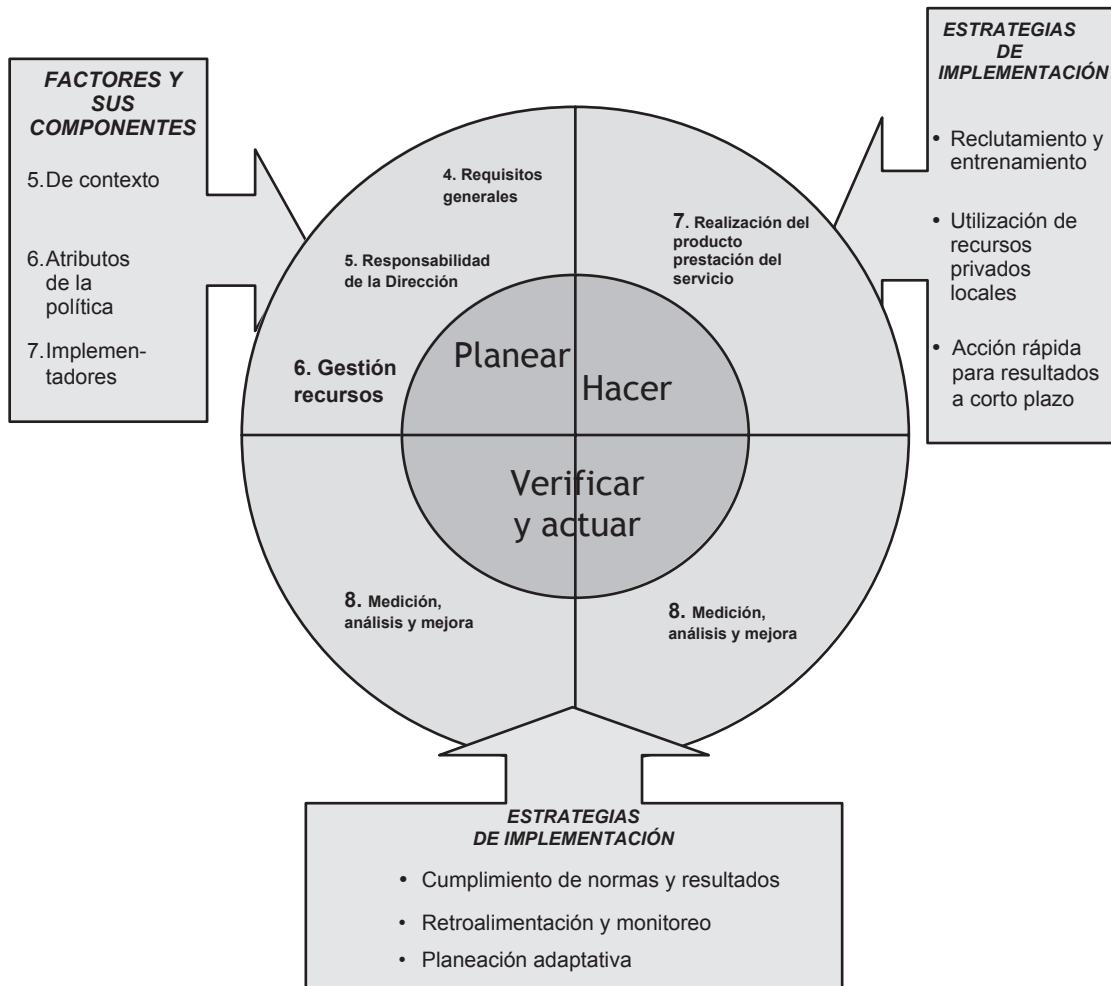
FACTORES Y SUS COMPONENTES

5. De contexto

6. Atributos de la política

7. Implementadores

ESTRATEGIAS DE IMPLEMENTACIÓN

• Reclutamiento y entrenamiento

• Utilización de recursos privados locales

• Acción rápida para resultados a corto plazo

4. Requisitos generales

5. Responsabilidad de la Dirección

6. Gestión recursos

7. Realización del producto prestación del servicio

Planear

Hacer

Verificar y actuar

8. Medición, análisis y mejora

8. Medición, análisis y mejora

ESTRATEGIAS DE IMPLEMENTACIÓN

• Cumplimiento de normas y resultados

• Retroalimentación y monitoreo

• Planeación adaptativa